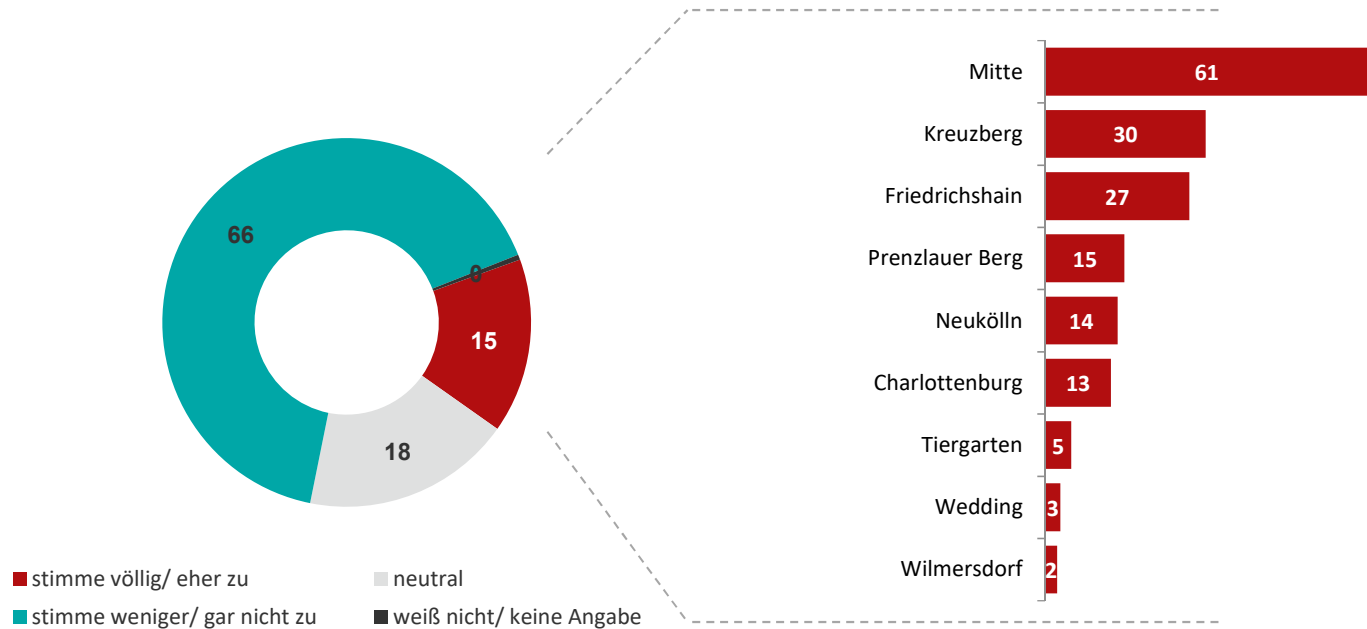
66
0
15
18

stimme völlig/ eher zu
neutral
stimme weniger/ gar nicht zu
weiß nicht/ keine Angabe

| | |
|---|---|
| Mitte | 61 |
| Kreuzberg | 30 |
| Friedrichshain | 27 |
| Prenzlauer Berg | 15 |
| Neukölln | 14 |
| Charlottenburg | 13 |
| Tiergarten | 5 |
| Wedding | 3 |
| Wilmersdorf | 2 |